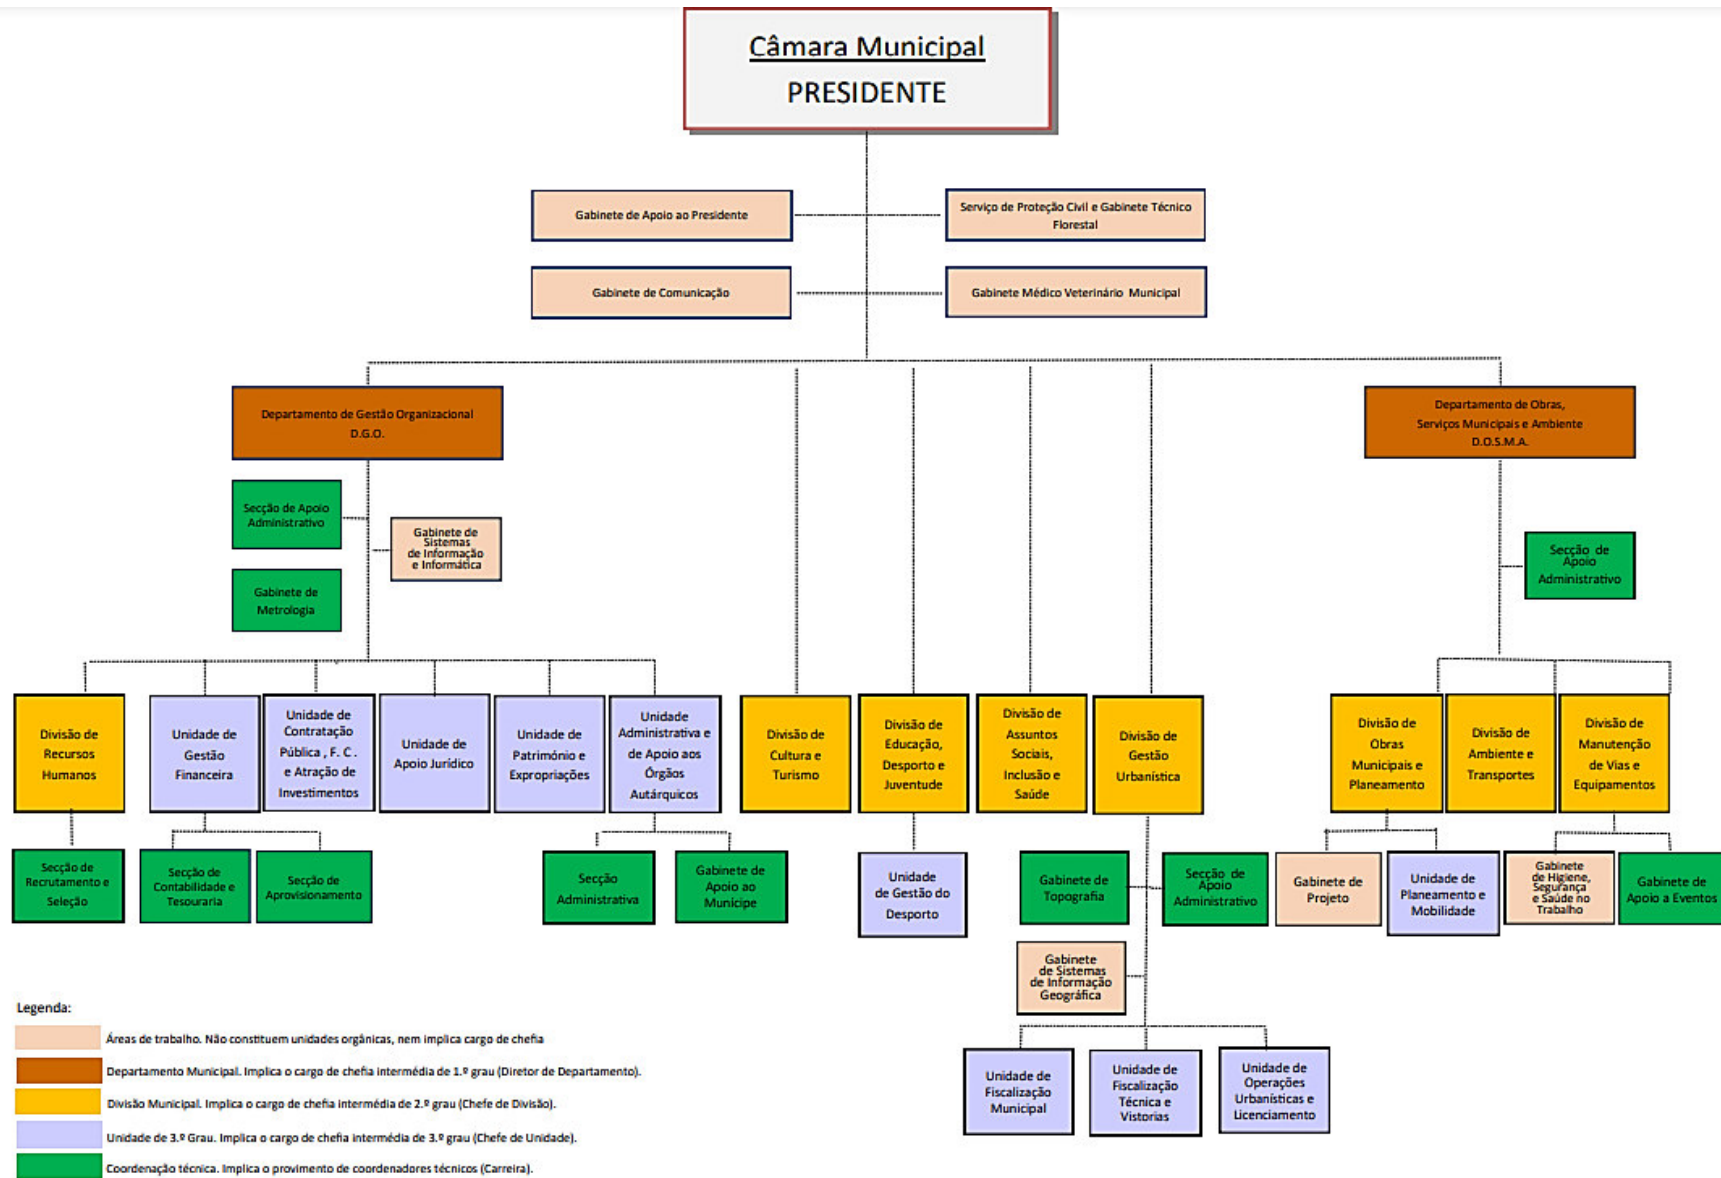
Câmara Municipal
PRESIDENTE

Gabinete de Apoio ao Presidente

Serviço de Proteção Civil e Gabinete Técnico Florestal

Gabinete de Comunicação

Gabinete Médico Veterinário Municipal

Departamento de Gestão Organizacional D.G.O.

Departamento de Obras, Serviços Municipais e Ambiente D.O.S.M.A.

Secção de Apoio Administrativo

Gabinete de Sistemas de Informação e Informática

Gabinete de Metrologia

Secção de Apoio Administrativo

Divisão de Recursos Humanos

Unidade de Gestão Financeira

Unidade de Contratação Pública , F. C . e Atração de Investimentos

Unidade de Apoio Jurídico

Unidade de Património e Expropriações

Unidade Administrativa e de Apoio aos Órgãos Autárquicos

Divisão de Cultura e Turismo

Divisão de Educação, Desporto e Juventude

Divisão de Assuntos Sociais, Inclusão e Saúde

Divisão de Gestão Urbanística

Divisão de Obras Municipais e Planeamento

Divisão de Ambiente e Transportes

Divisão de Manutenção de Vias e Equipamentos

Secção de Recrutamento e Seleção

Secção de Contabilidade e Tesouraria

Secção de Aprovisionamento

Secção Administrativa

Gabinete de Apoio ao Munícipe

Unidade de Gestão do Desporto

Gabinete de Topografia

Secção de Apoio Administrativo

Gabinete de Projeto

Unidade de Planeamento e Mobilidade

Gabinete de Higiene, Segurança e Saúde no Trabalho

Gabinete de Apoio a Eventos

Gabinete de Sistemas de Informação Geográfica

Unidade de Fiscalização Municipal

Unidade de Fiscalização Técnica e Vistorias

Unidade de Operações Urbanísticas e Licenciamento

Legenda:

Áreas de trabalho. Não constituem unidades orgânicas, nem implica cargo de chefia

Departamento Municipal. Implica o cargo de chefia intermédia de 1.º grau (Diretor de Departamento).

Divisão Municipal. Implica o cargo de chefia intermédia de 2.º grau (Chefe de Divisão).

Unidade de 3.º Grau. Implica o cargo de chefia intermédia de 3.º grau (Chefe de Unidade).

Coordenação técnica. Implica o provimento de coordenadores técnicos (Carreira).